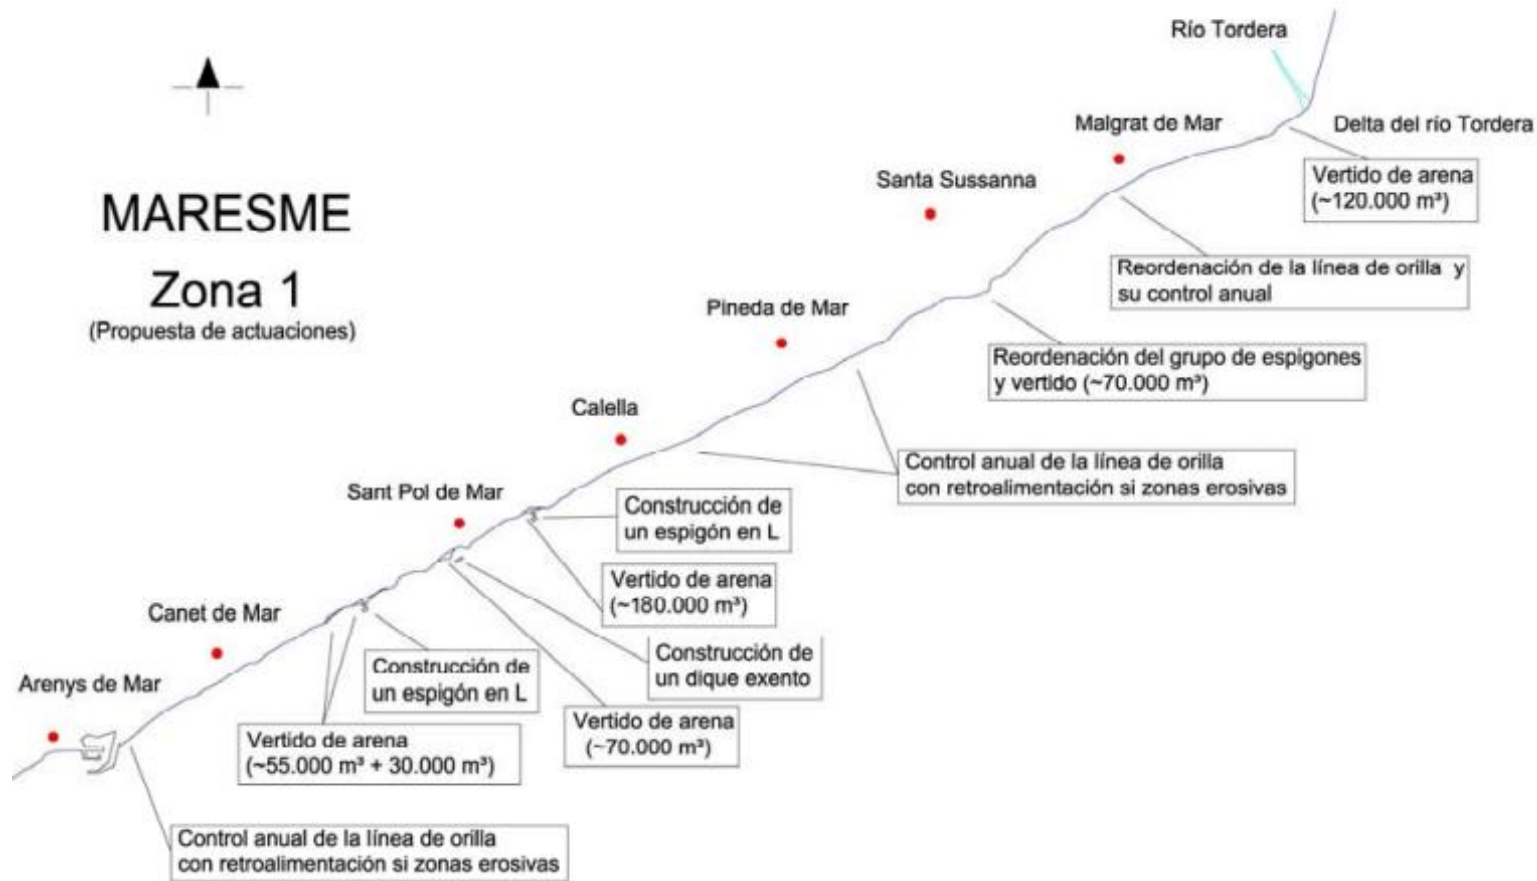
MARESME
Zona 1
(Propuesta de actuaciones)

Río Tordera

Malgrat de Mar

Delta del río Tordera

Vertido de arena (~120.000 m³)

Santa Sussanna

Reordenación de la línea de orilla y su control anual

Pineda de Mar

Reordenación del grupo de espigones y vertido (~70.000 m³)

Calella

Control anual de la línea de orilla con retroalimentación si zonas erosivas

Sant Pol de Mar

Construcción de un espigón en L

Vertido de arena (~180.000 m³)

Construcción de un dique exento

Canet de Mar

Construcción de un espigón en L

Arenys de Mar

Vertido de arena (~70.000 m³)

Vertido de arena (~55.000 m³ + 30.000 m³)

Control anual de la línea de orilla con retroalimentación si zonas erosivas